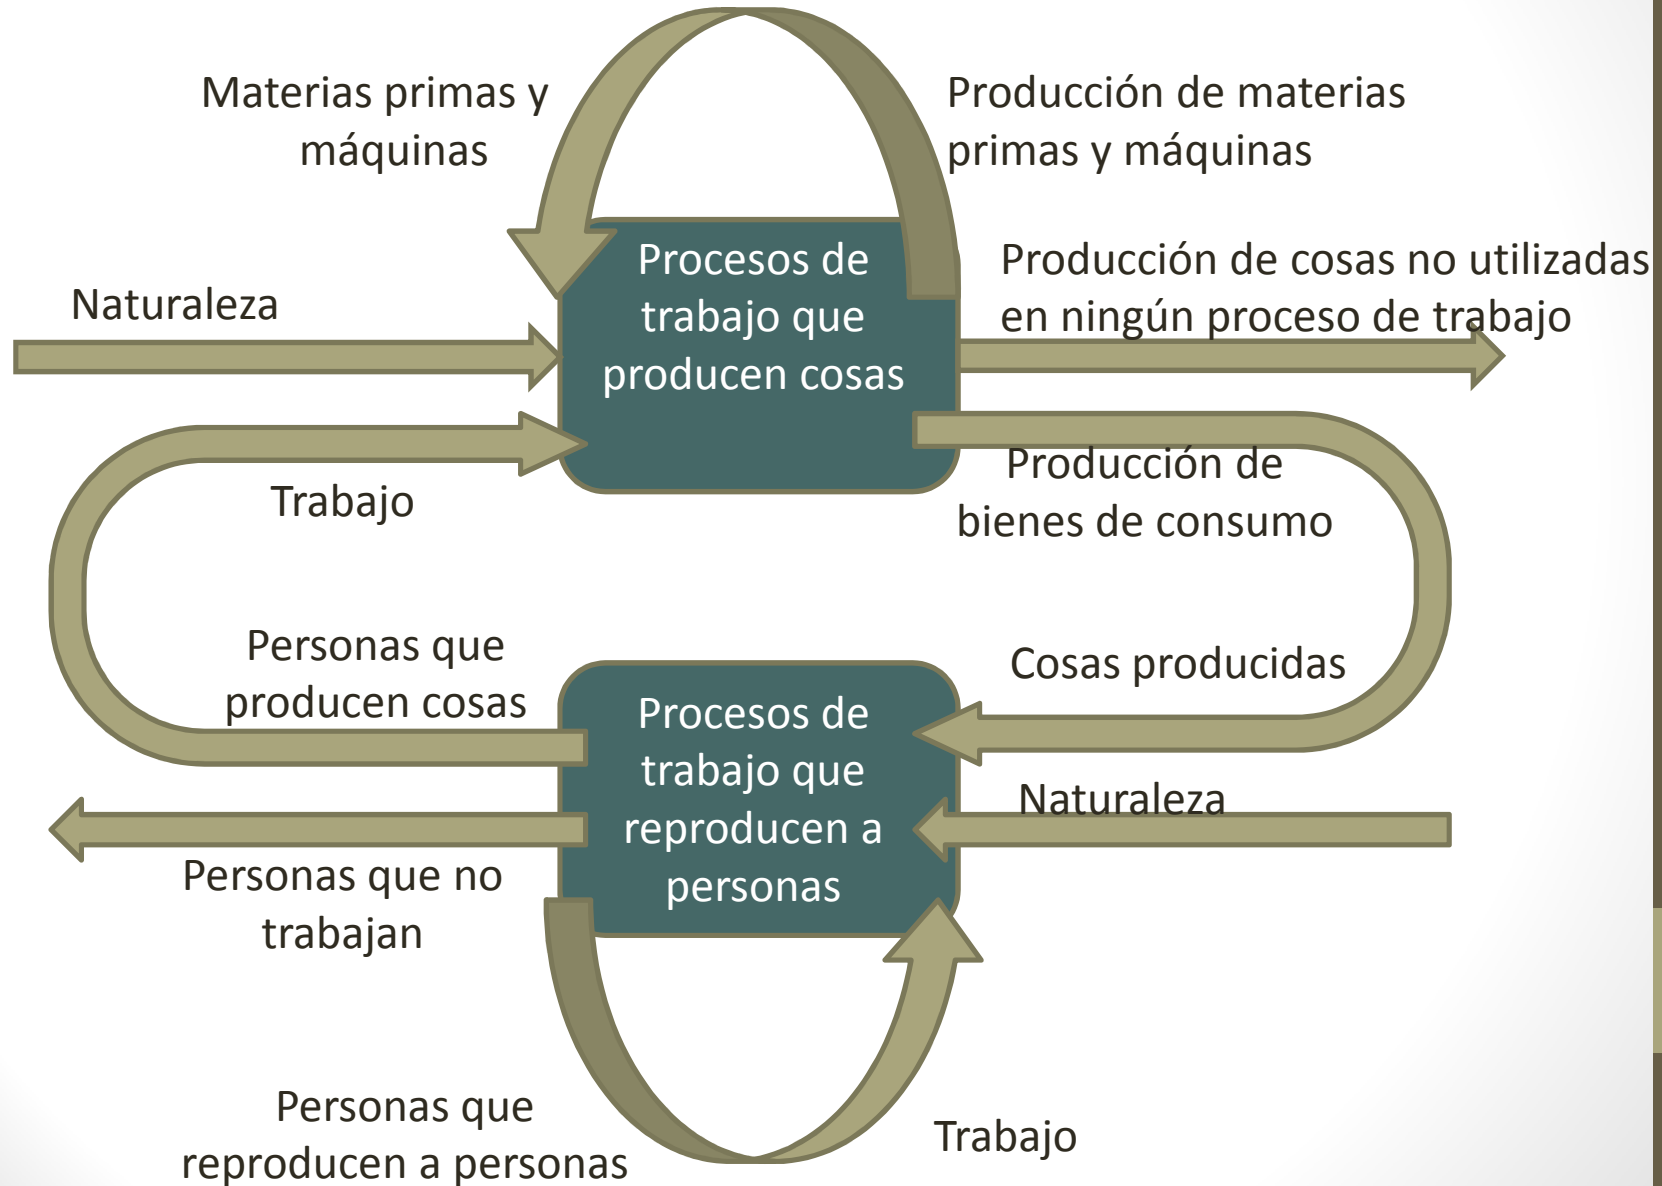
Materias primas y máquinas

Producción de materias primas y máquinas

Procesos de trabajo que producen cosas

Producción de cosas no utilizadas en ningún proceso de trabajo

Naturaleza

Trabajo

Producción de bienes de consumo

Personas que producen cosas

Cosas producidas

Procesos de trabajo que reproducen a personas

Naturaleza

Personas que no trabajan

Personas que reproducen a personas

Trabajo